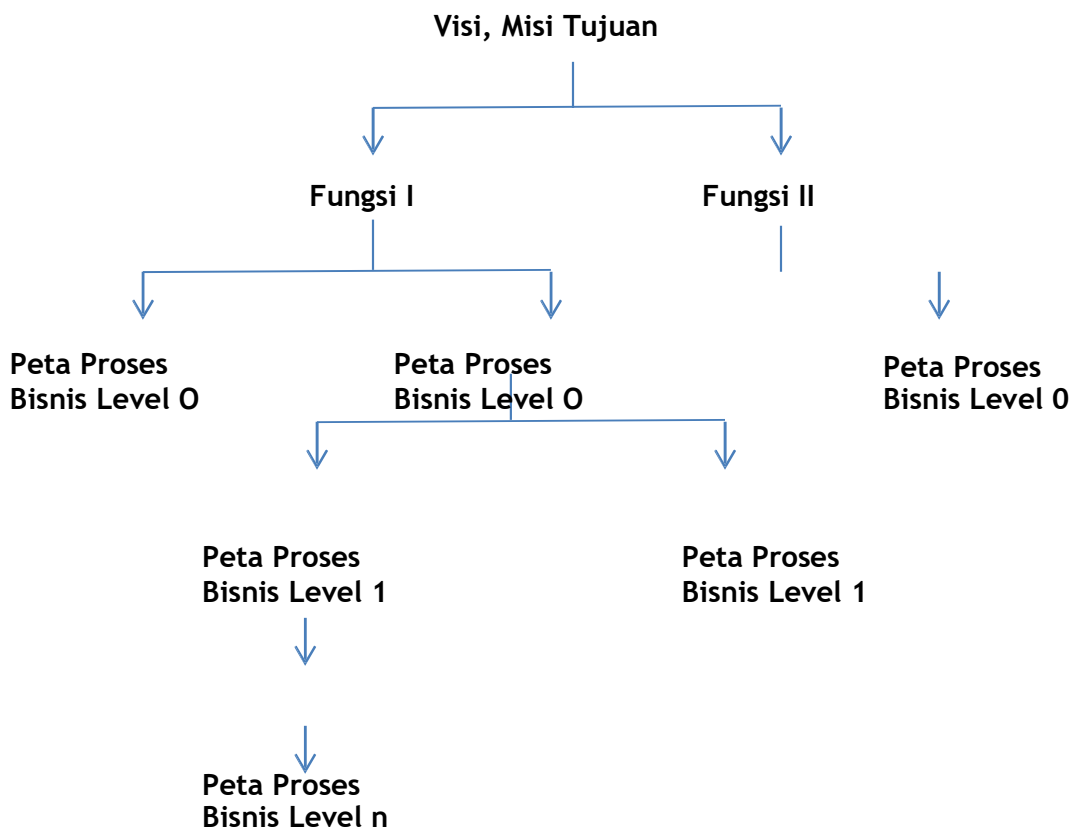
Visi, Misi Tujuan

Fungsi I

Fungsi II

Peta Proses Bisnis Level O

Peta Proses Bisnis Level O

Peta Proses Bisnis Level 0

Peta Proses Bisnis Level 1

Peta Proses Bisnis Level 1

Peta Proses Bisnis Level n